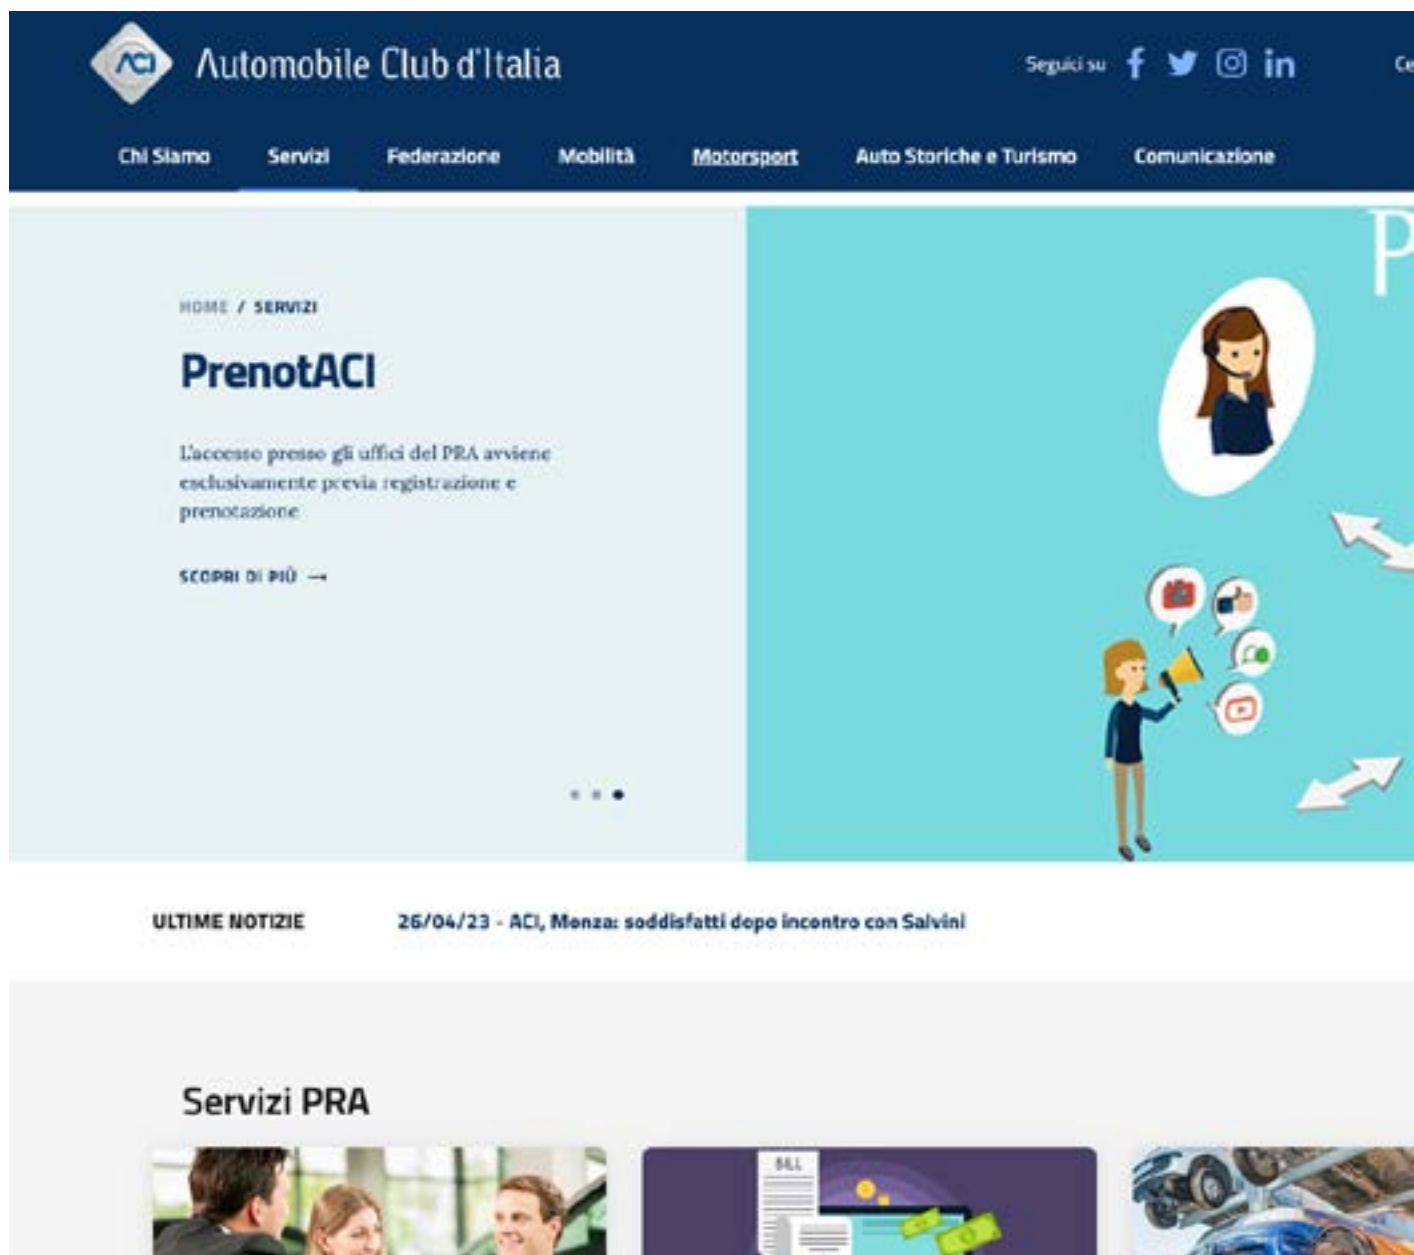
ACI Automobile Club d'Italia

Seguici su

Ce

Chi Siamo Servizi Federazione Mobilità Motorsport Auto Storiche e Turismo Comunicazione

HOME / SERVIZI

PrenotACI

L'accesso presso gli uffici del PRA avviene esclusivamente previa registrazione e prenotazione

SCOPRI DI PIÙ →

P

ULTIME NOTIZIE

26/04/23 - ACI, Monza: soddisfatti dopo incontro con Salvini

Servizi PRA

BILL